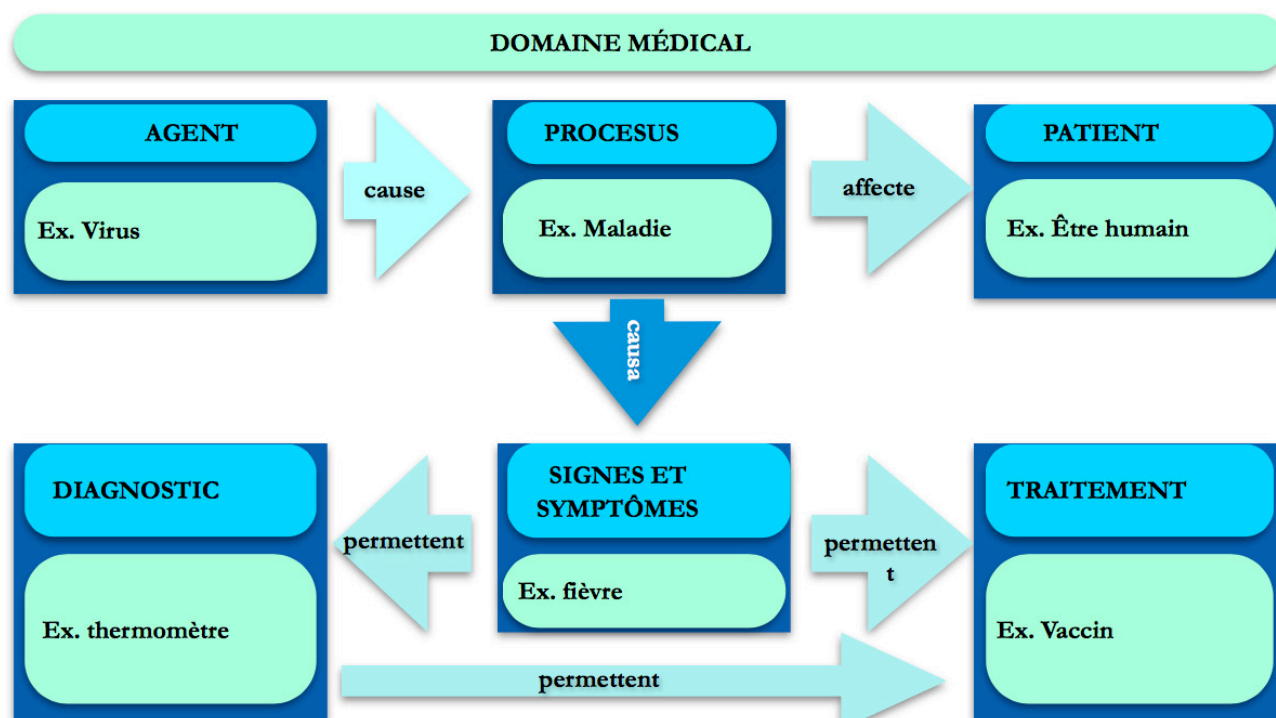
DOMAINE MÉDICAL

AGENT

Ex. Virus

cause

PROCESUS

Ex. Maladie

affecte

PATIENT

Ex. Être humain

causa

DIAGNOSTIC

Ex. thermomètre

permettent

SIGNES ET SYMPTÔMES

Ex. fièvre

permettent

TRAITEMENT

Ex. Vaccin

permettent